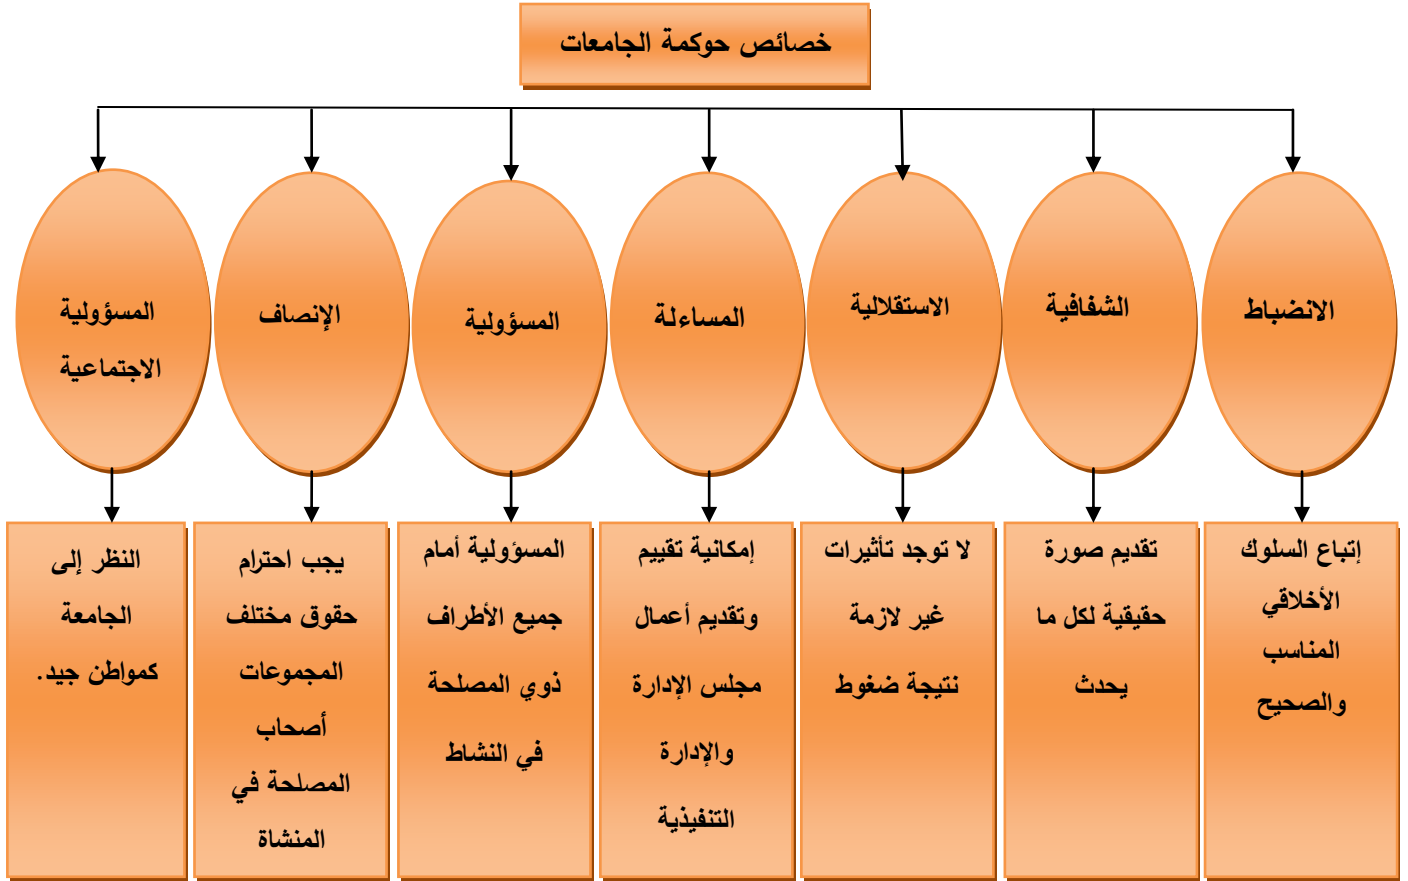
خصائص حوكمة الجامعات

الانضباط

إتباع السلوك الأخلاقي المناسب والصحيح

الشفافية

تقديم صورة حقيقية لكل ما يحدث

الاستقلالية

لا توجد تأثيرات غير لازمة نتيجة ضغوط

المساءلة

إمكانية تقييم وتقديم أعمال مجلس الإدارة والإدارة التنفيذية

المسؤولية

المسؤولية أمام جميع الأطراف ذوي المصلحة في النشاط

الإنصاف

يجب احترام حقوق مختلف المجموعات أصحاب المصلحة في المنشاة

المسؤولية الاجتماعية

النظر إلى الجامعة كمواطن جيد.